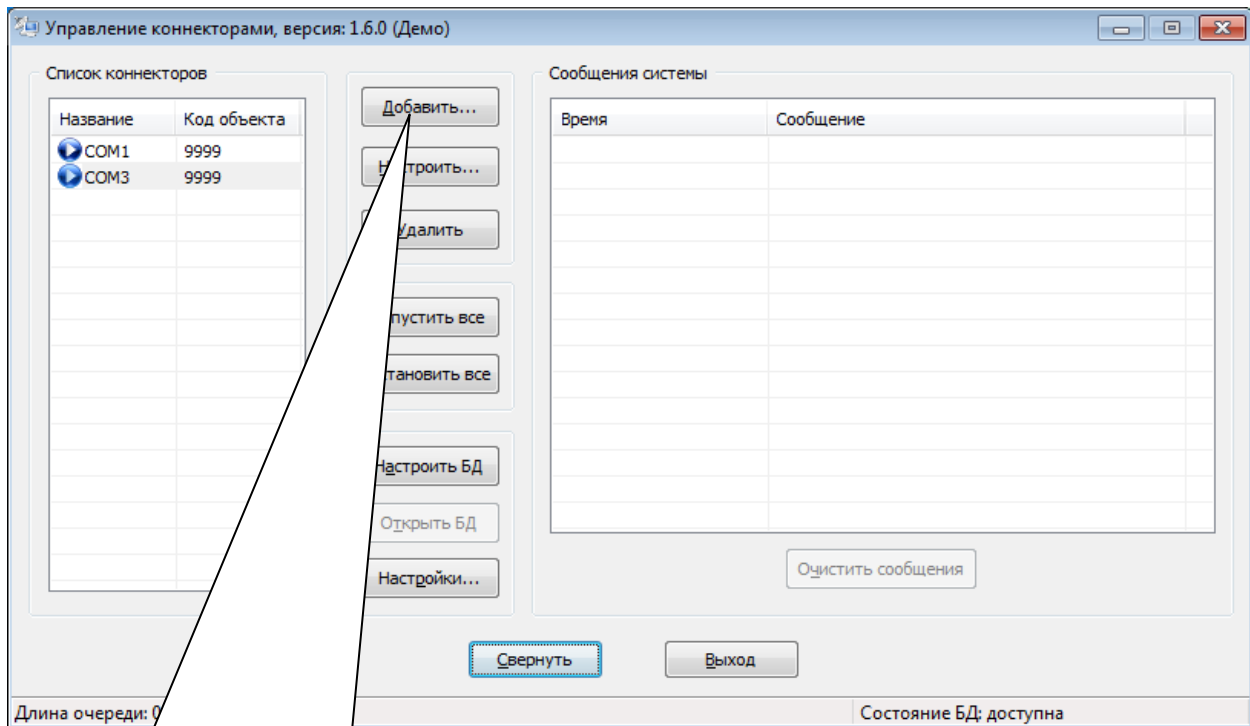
Управление коннекторами, версия: 1.6.0 (Демо)

Список коннекторов

| Название | Код объекта |
|---|---|
| COM1 | 9999 |
| COM3 | 9999 |

Добавить...
Н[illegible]строить...
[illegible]Удалить
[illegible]пустить все
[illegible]тановить все
Настроить БД
Открыть БД
Настройки...

Сообщения системы

| Время | Сообщение |
|---|---|

Очистить сообщения

Свернуть
Выход

Длина очереди: 0
Состояние БД: доступна